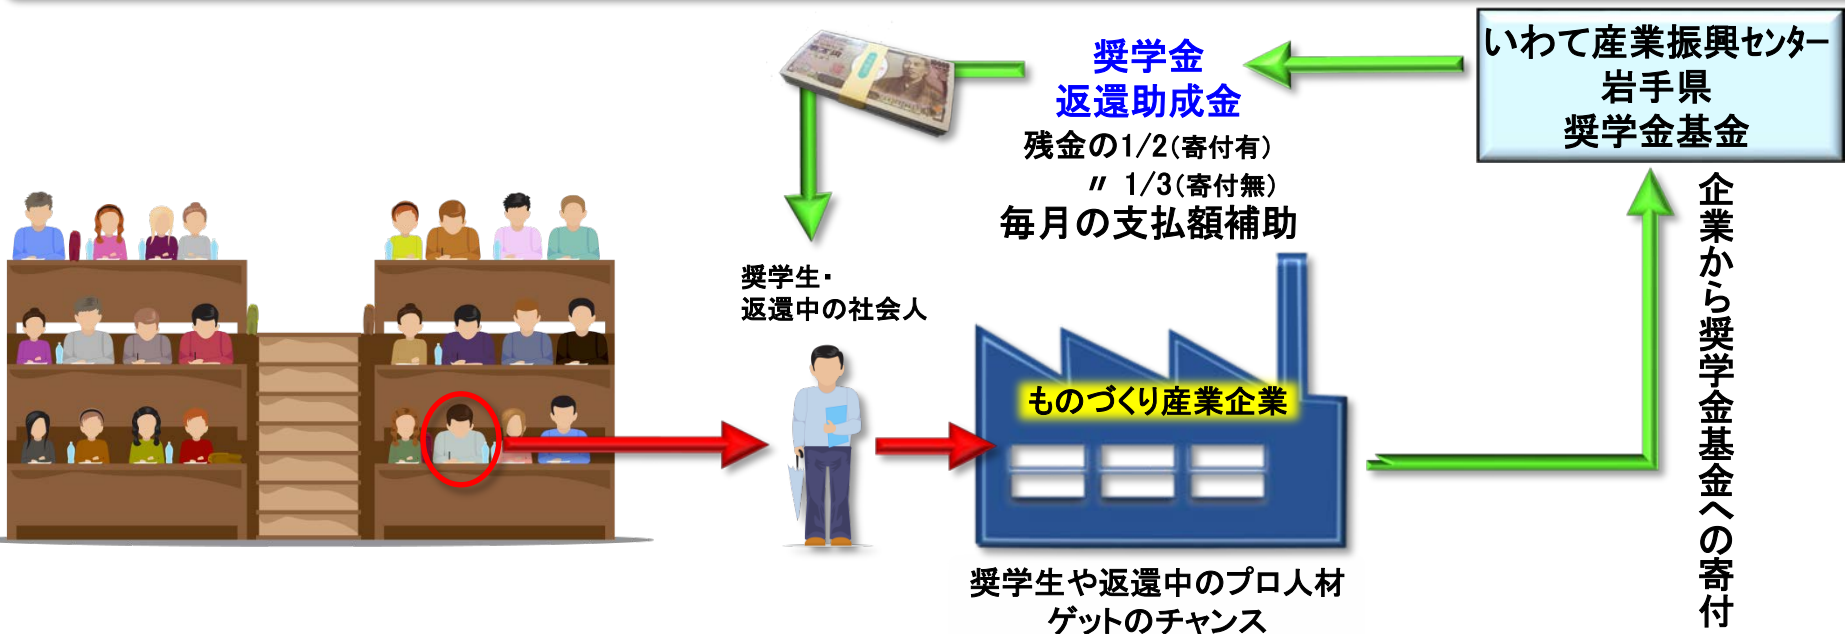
いわて産業振興センター
岩手県
奨学金基金

奨学金
返還助成金
残金の1/2(寄付有)
〃 1/3(寄付無)
毎月の支払額補助

企業から奨学金基金への寄付

奨学生・
返還中の社会人

ものづくり産業企業

奨学生や返還中のプロ人材
ゲットのチャンス